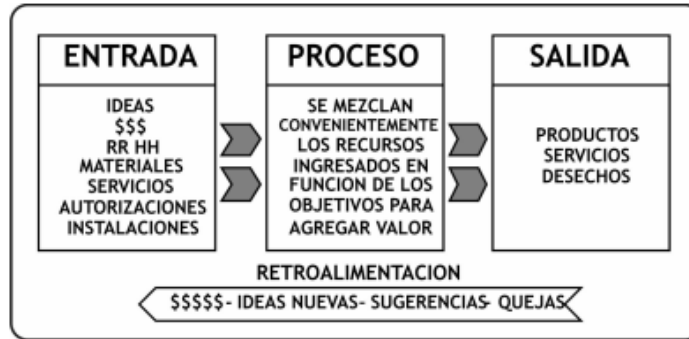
ENTRADA

IDEAS
$$$
RR HH
MATERIALES
SERVICIOS
AUTORIZACIONES
INSTALACIONES

PROCESO

SE MEZCLAN CONVENIENTEMENTE LOS RECURSOS INGRESADOS EN FUNCION DE LOS OBJETIVOS PARA AGREGAR VALOR

SALIDA

PRODUCTOS
SERVICIOS
DESECHOS

RETROALIMENTACION

$$$$$- IDEAS NUEVAS- SUGERENCIAS- QUEJAS